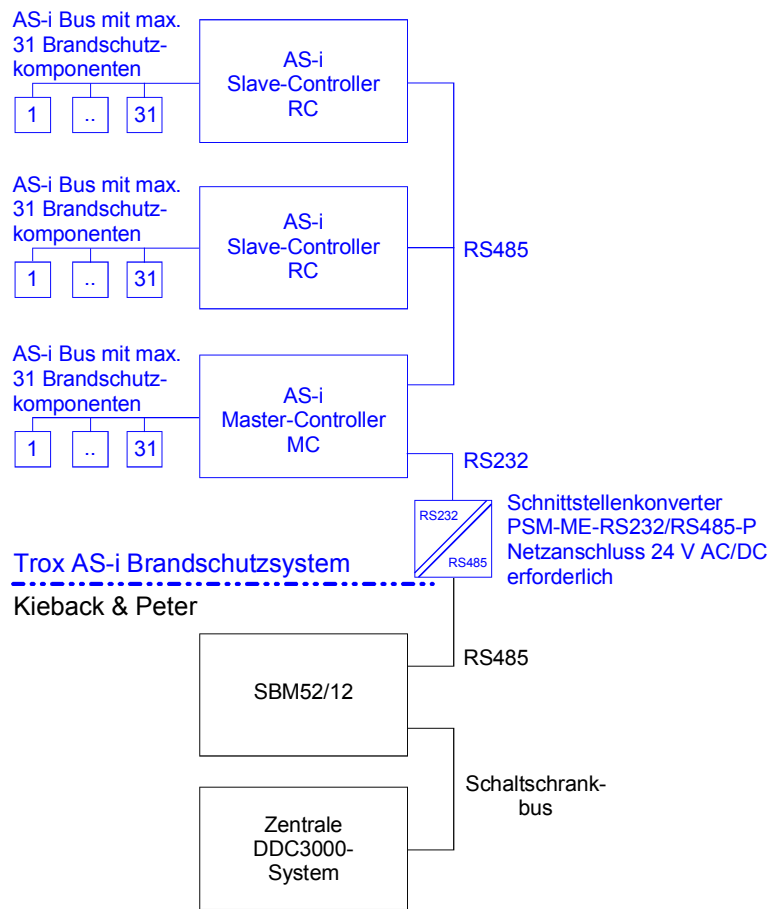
AS-i Bus mit max. 31 Brandschutzkomponenten

1 .. 31

AS-i Slave-Controller RC

AS-i Bus mit max. 31 Brandschutzkomponenten

1 .. 31

AS-i Slave-Controller RC

RS485

AS-i Bus mit max. 31 Brandschutzkomponenten

1 .. 31

AS-i Master-Controller MC

RS232

RS232

RS485

Schnittstellenkonverter PSM-ME-RS232/RS485-P Netzanschluss 24 V AC/DC erforderlich

Trox AS-i Brandschutzsystem

Kieback & Peter

RS485

SBM52/12

Schaltschrankbus

Zentrale DDC3000-System